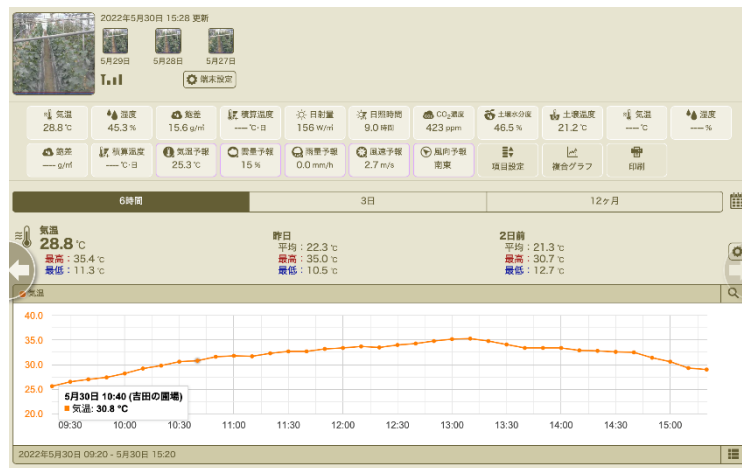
2022年5月30日 15:28 更新

5月29日　5月28日　5月27日

端末設定

| 気温 28.8 ℃ | 湿度 45.3 % | 飽差 15.6 g/m³ | 積算温度 ---- ℃・日 | 日射量 156 W/m² | 日照時間 9.0 時間 | CO₂濃度 423 ppm | 土壌水分量 46.5 % | 土壌温度 21.2 ℃ | 気温 ---- ℃ | 湿度 ---- % |
|---|---|---|---|---|---|---|---|---|---|---|
| 飽差 ---- g/m³ | 積算温度 ---- ℃・日 | 気温予報 25.3 ℃ | 雲量予報 15 % | 雨量予報 0.0 mm/h | 風速予報 2.7 m/s | 風向予報 南東 | 項目設定 | 複合グラフ | 印刷 | |

6時間　3日　12ヶ月

気温
28.8 ℃
最高：35.4 ℃
最低：11.3 ℃

昨日
平均：22.3 ℃
最高：35.0 ℃
最低：10.5 ℃

2日前
平均：21.3 ℃
最高：30.7 ℃
最低：12.7 ℃

気温

40.0
35.0
30.0
25.0
20.0

5月30日 10:40 (吉田の圃場)
■ 気温: 30.8 °C

09:30　10:00　10:30　11:00　11:30　12:00　12:30　13:00　13:30　14:00　14:30　15:00

2022年5月30日 09:20 - 5月30日 15:20